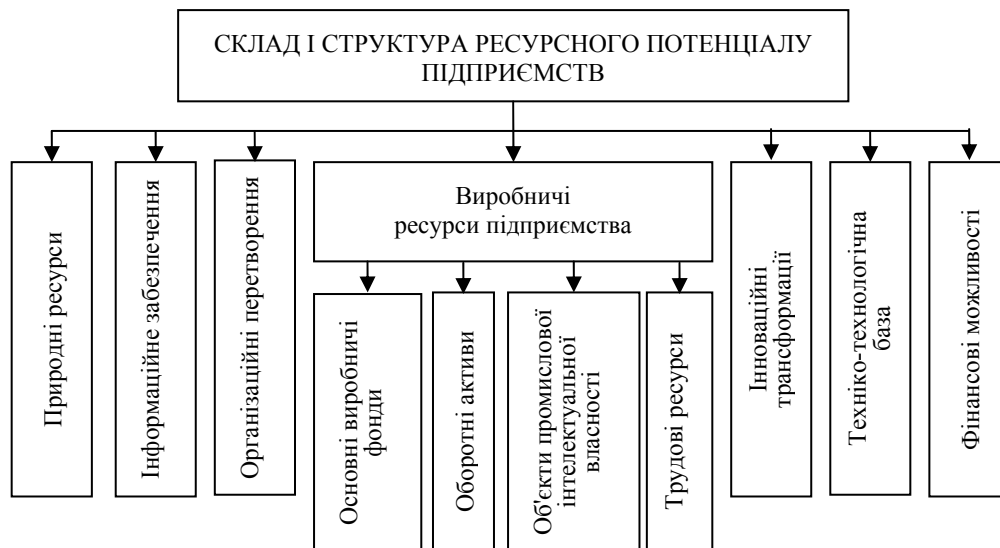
СКЛАД І СТРУКТУРА РЕСУРСНОГО ПОТЕНЦІАЛУ ПІДПРИЄМСТВ

Природні ресурси

Інформаційне забезпечення

Організаційні перетворення

Виробничі ресурси підприємства

Основні виробничі фонди

Оборотні активи

Об'єкти промислової інтелектуальної власності

Трудові ресурси

Інноваційні трансформації

Техніко-технологічна база

Фінансові можливості